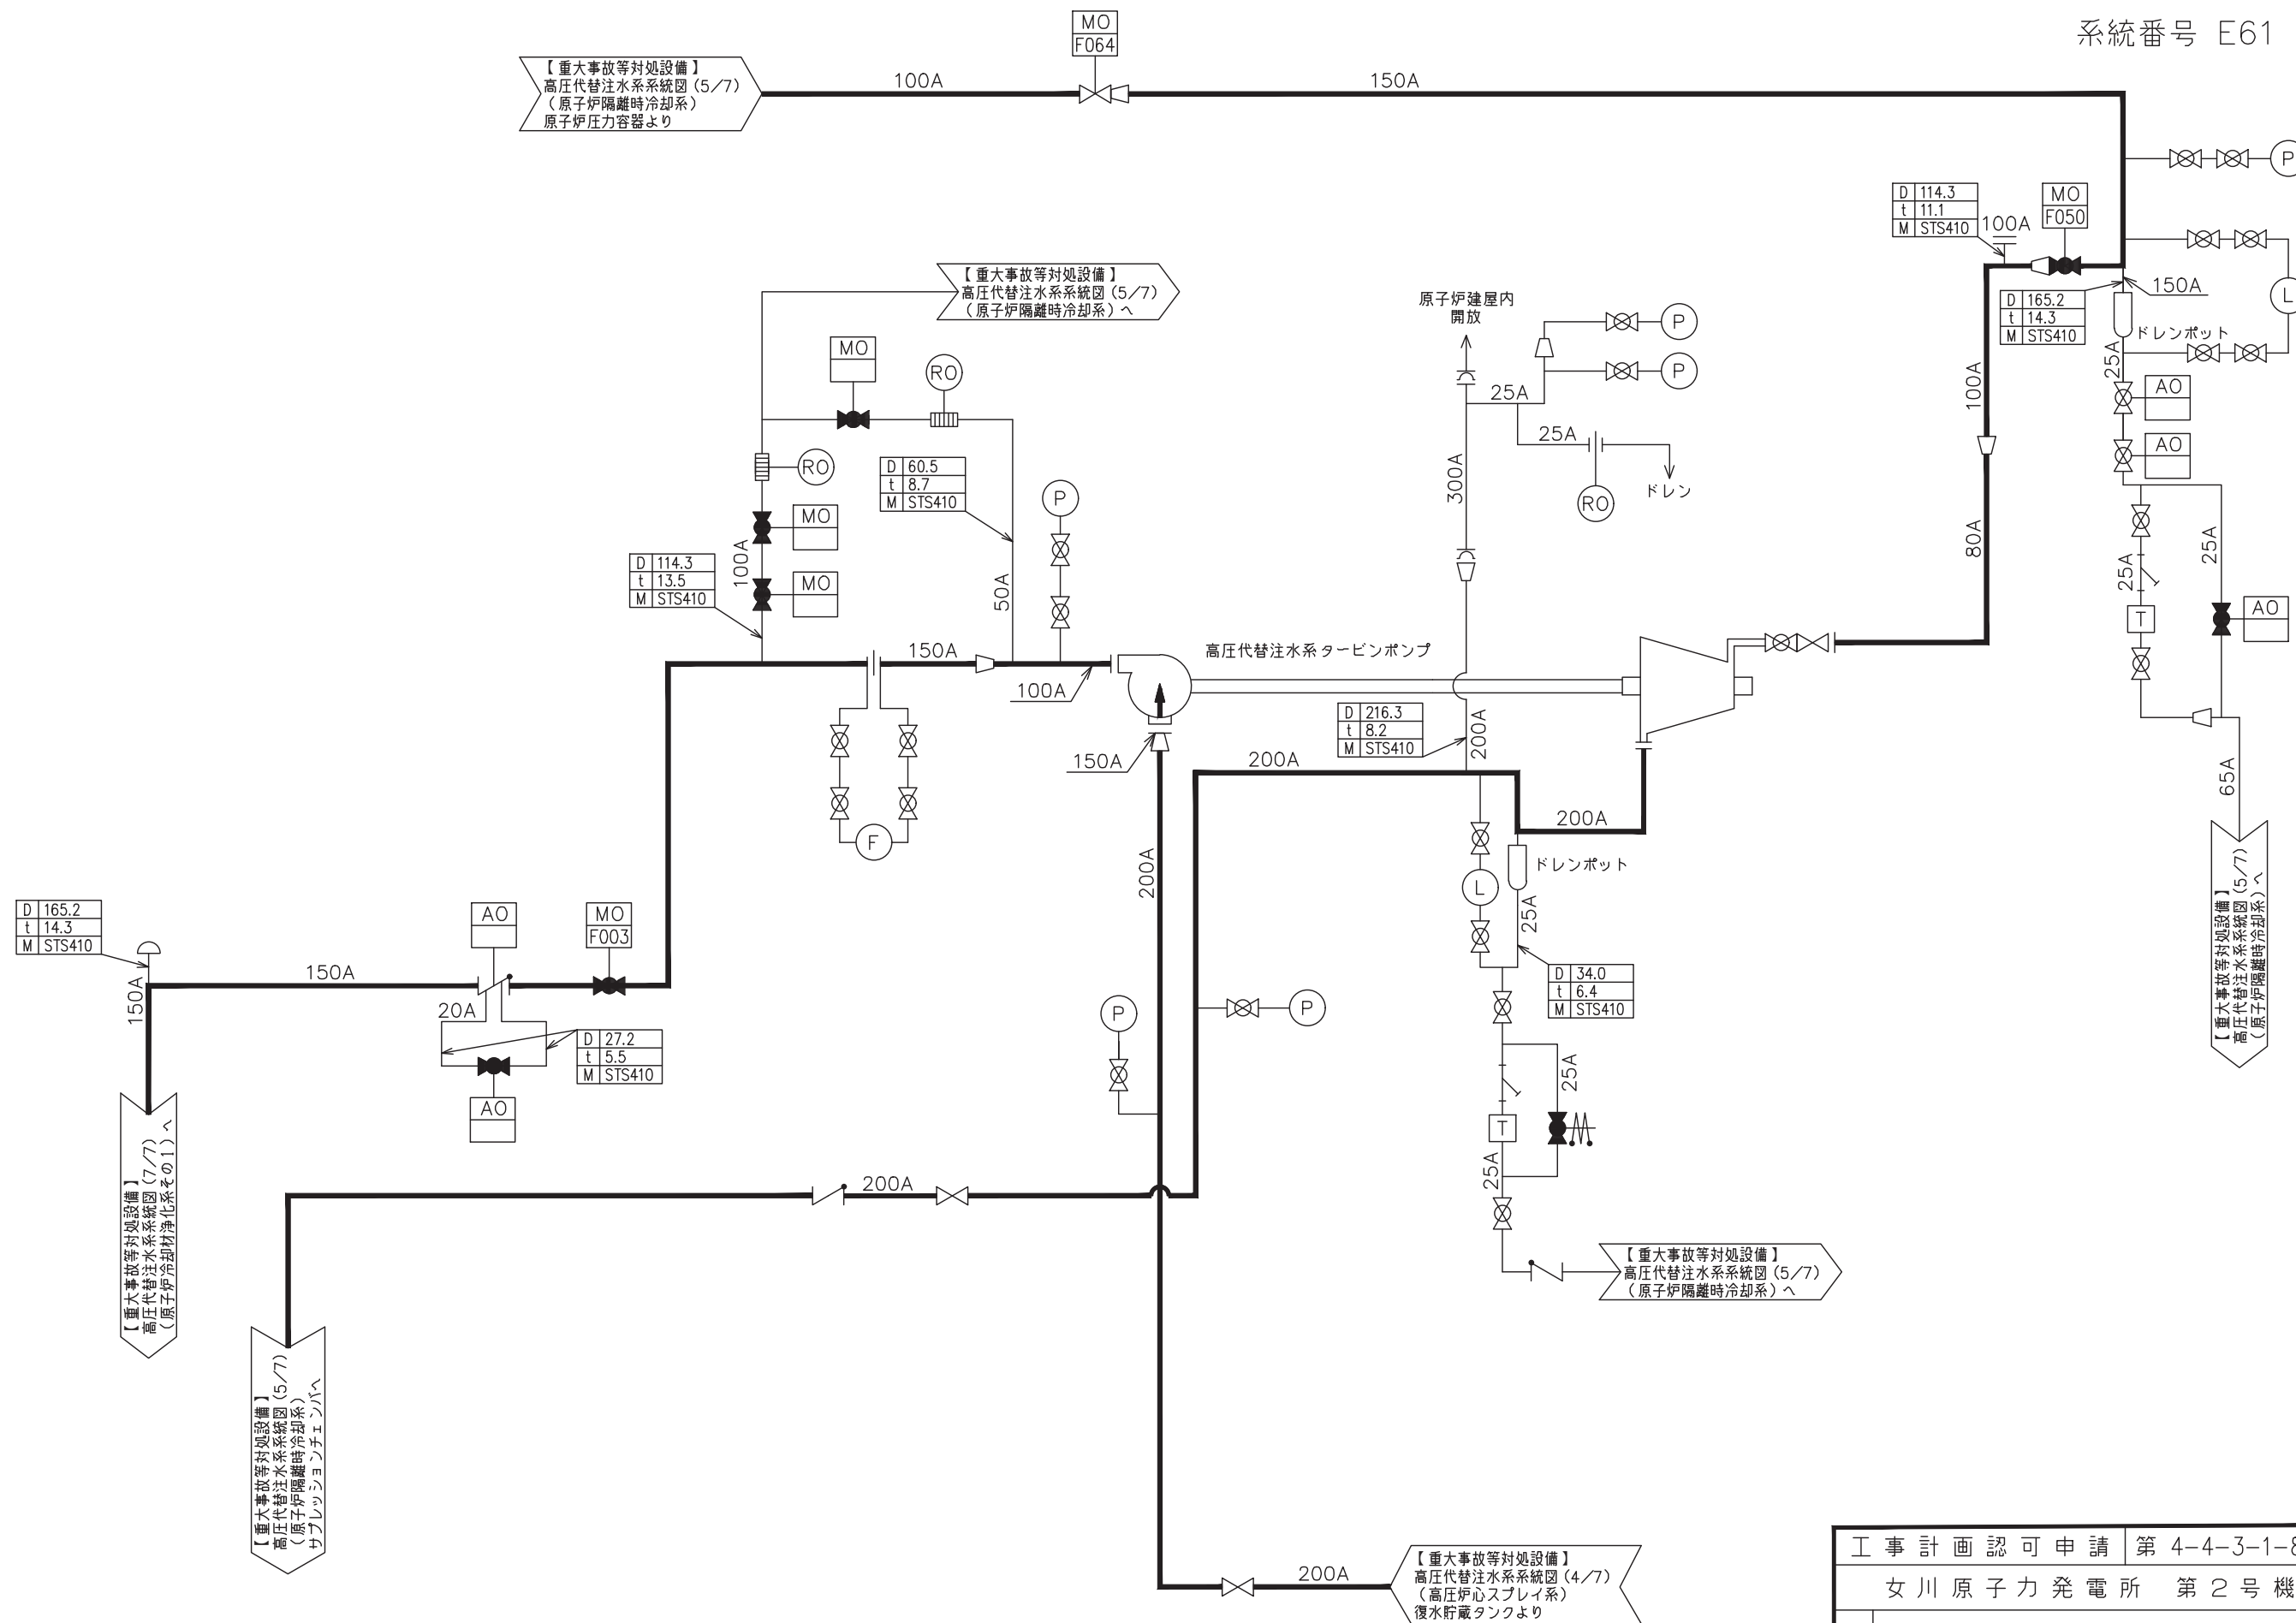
系統番号 E61

MO
F064

【重大事故等対処設備】
高圧代替注水系系統図(5/7)
(原子炉隔離時冷却系)
原子炉圧力容器より

100A

150A

P

D 114.3
t 11.1
M STS410

100A

MO
F050

L

150A

D 165.2
t 14.3
M STS410

ドレンポット

25A

AO

AO

100A

80A

25A

25A

T

AO

65A

【重大事故等対処設備】
高圧代替注水系系統図(5/7)
(原子炉隔離時冷却系)へ

【重大事故等対処設備】
高圧代替注水系系統図(5/7)
(原子炉隔離時冷却系)へ

MO

RO

RO

MO

MO

D 60.5
t 8.7
M STS410

P

100A

50A

D 114.3
t 13.5
M STS410

原子炉建屋内
開放

P

P

25A

25A

300A

RO

ドレン

150A

100A

高圧代替注水系タービンポンプ

F

150A

200A

D 216.3
t 8.2
M STS410

200A

200A

ドレンポット

L

25A

D 34.0
t 6.4
M STS410

25A

T

25A

【重大事故等対処設備】
高圧代替注水系系統図(5/7)
(原子炉隔離時冷却系)へ

D 165.2
t 14.3
M STS410

150A

150A

AO

MO
F003

20A

D 27.2
t 5.5
M STS410

AO

200A

P

P

200A

【重大事故等対処設備】
高圧代替注水系系統図(7/7)
(原子炉冷却材浄化系その1)へ

【重大事故等対処設備】
高圧代替注水系系統図(5/7)
(原子炉隔離時冷却系)
サプレッションチェンバへ

200A

【重大事故等対処設備】
高圧代替注水系系統図(4/7)
(高圧炉心スプレイ系)
復水貯蔵タンクより

工事計画認可申請 | 第 4-4-3-1-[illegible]
女川原子力発電所 第2号機